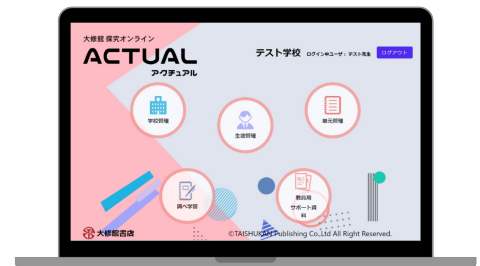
大修館 探究オンライン
ACTUAL
アクチュアル

テスト学校 ログイン中ユーザ：テスト先生 ログアウト

学校管理

主催管理

単元管理

調べ学習

教員用サポート資料

大修館書店

©TAISHUKAN Publishing Co.,Ltd All Right Reserved.